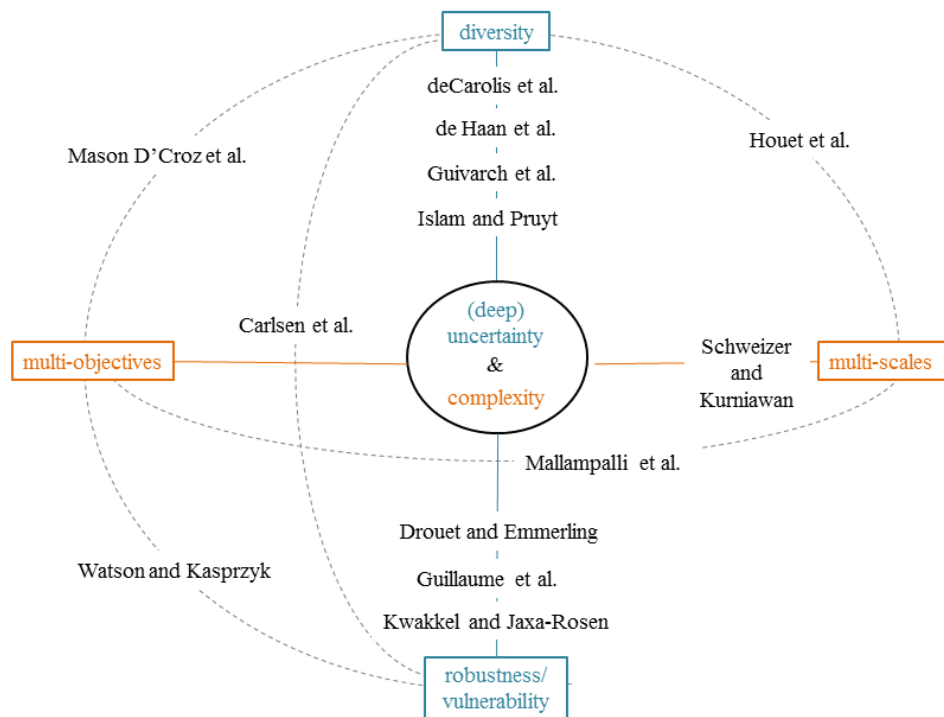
diversity

deCarolis et al.

de Haan et al.

Guivarch et al.

Islam and Pruyt

Mason D'Croz et al.

Houet et al.

Carlsen et al.

multi-objectives

(deep) uncertainty & complexity

Schweizer and Kurniawan

multi-scales

Mallampalli et al.

Drouet and Emmerling

Watson and Kasprzyk

Guillaume et al.

Kwakkel and Jaxa-Rosen

robustness/ vulnerability